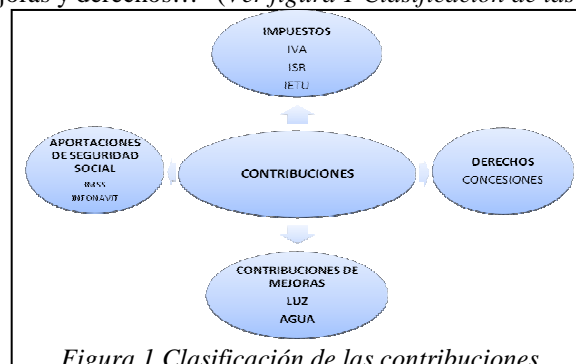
joras y derechos..." (Ver figura 1 Clasificación de las

IMPUESTOS
IVA
ISR
IETU

APORTACIONES DE SEGURIDAD SOCIAL
IMSS
INFONAVIT

CONTRIBUCIONES

DERECHOS
CONCESIONES

CONTRIBUCIONES DE MEJORAS
LUZ
AGUA

Figura 1 Clasificación de las contribuciones